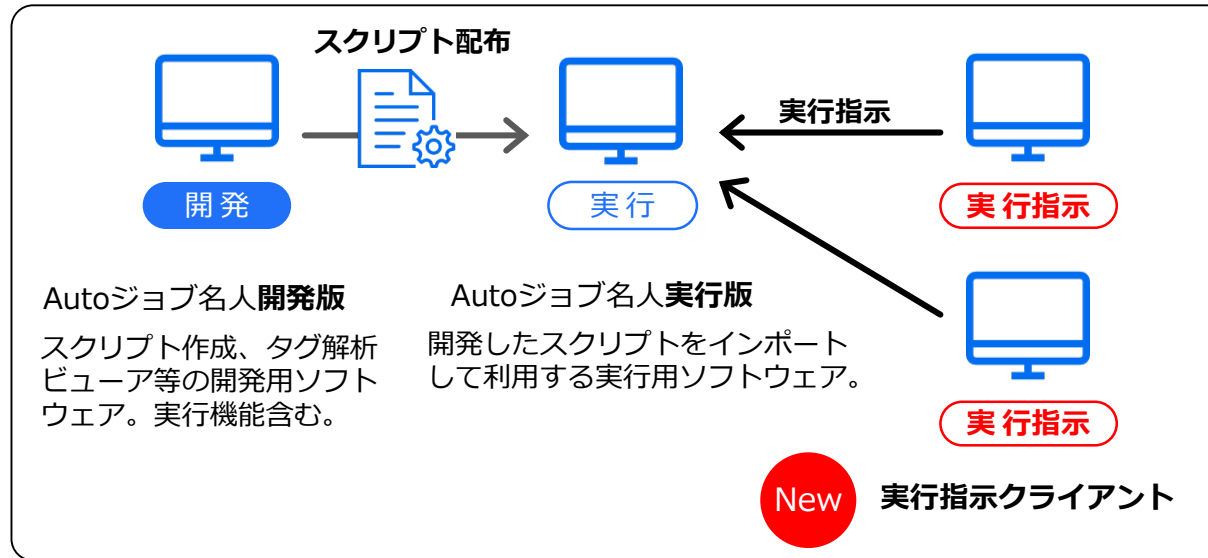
スクリプト配布

実行指示

開発

実行

実行指示

Autoジョブ名人**開発版**

スクリプト作成、タグ解析ビューア等の開発用ソフトウェア。実行機能含む。

Autoジョブ名人**実行版**

開発したスクリプトをインポートして利用する実行用ソフトウェア。

実行指示

New

実行指示クライアント